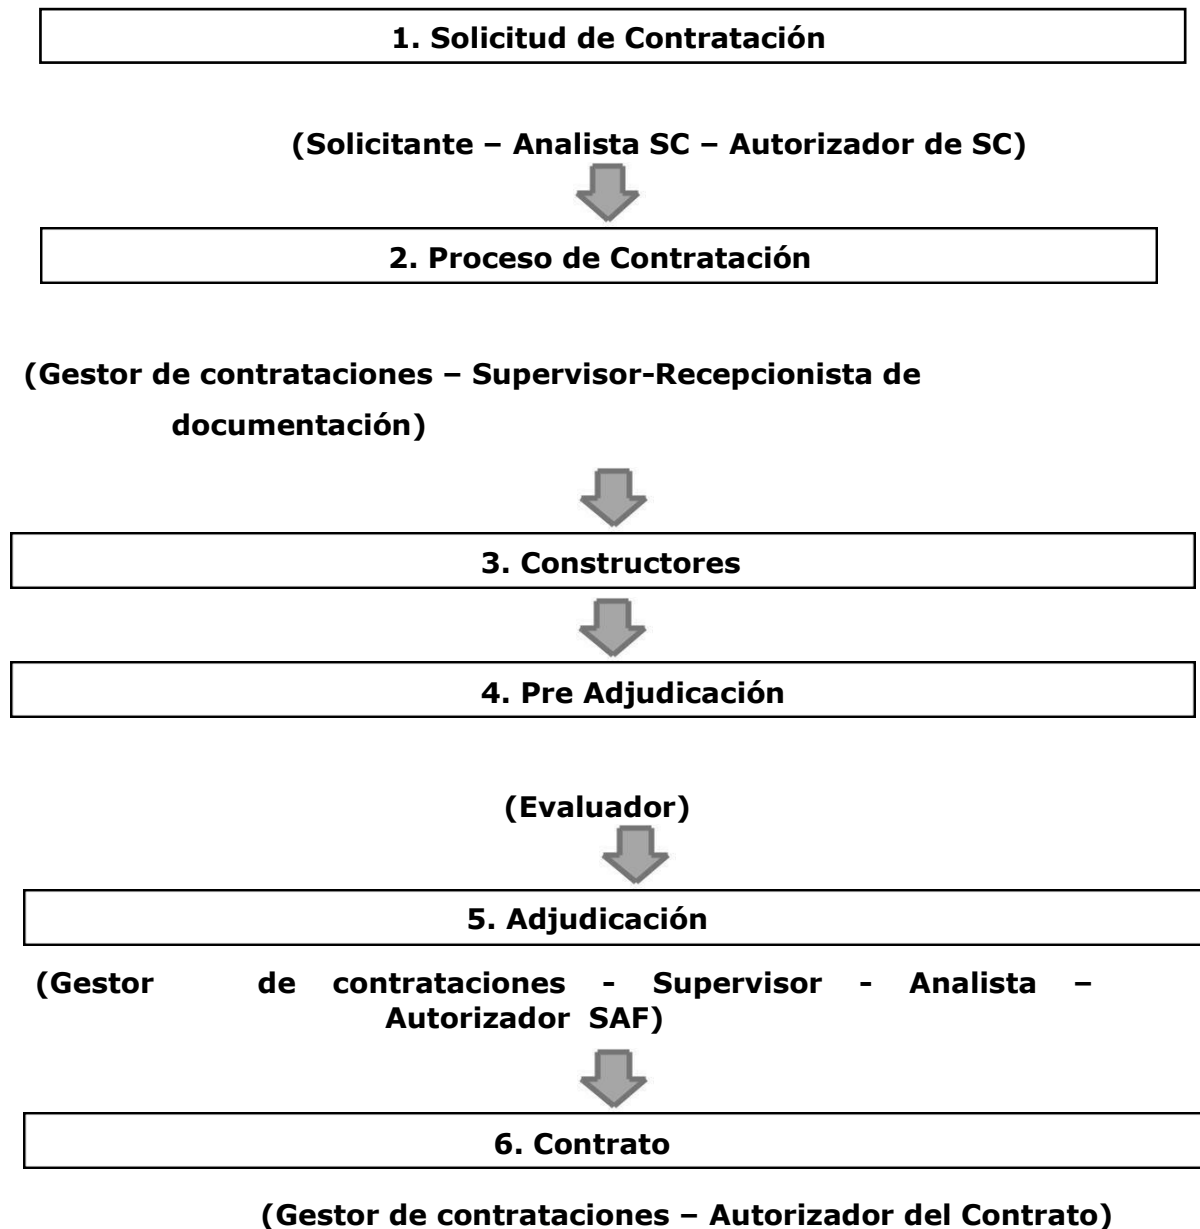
1. Solicitud de Contratación

(Solicitante – Analista SC – Autorizador de SC)

2. Proceso de Contratación

(Gestor de contrataciones – Supervisor-Recepcionista de documentación)

3. Constructores

4. Pre Adjudicación

(Evaluador)

5. Adjudicación

(Gestor de contrataciones - Supervisor - Analista – Autorizador SAF)

6. Contrato

(Gestor de contrataciones – Autorizador del Contrato)